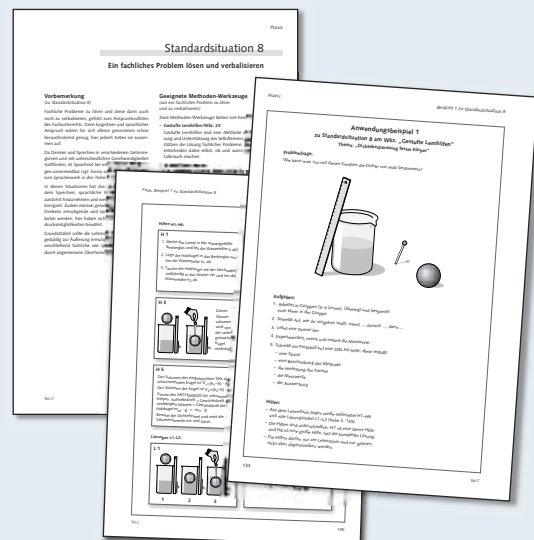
Praxis

Standardsituation 8

Ein fachliches Problem lösen und verbalisieren

Vorbemerkung
(zu Standardsituation 8)

Fachliche Probleme zu lösen und diese dann auch noch zu verbalisieren, gehört zum Anspruchsvollsten des Fachunterrichts. Denn kognitiver und sprachlicher Anspruch wären für sich allein genommen schon herausfordernd genug; hier jedoch treten sie zusammen auf.

Da Denken und Sprechen in verschiedenen Gehirnregionen und mit unterschiedlichen Geschwindigkeiten stattfinden, ist Sprechen bei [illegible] gar unvermeidbar (vgl. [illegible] zum Sprachenwelt in den Fächern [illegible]

In diesen Situationen hat das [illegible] dem Speicher; sprachliche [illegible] zunächst hinausziehen und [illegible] korrigiert. Zudem müssen gedanklich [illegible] Denkens einzubringen und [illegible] lasten werden; hier haben sich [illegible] druckmöglichkeiten bewährt.

Grundsätzlich sollte die Lehrkraft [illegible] gebung zur Äußerung ermutigen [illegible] anschließend fachlicher wie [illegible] durch ungenannte Überfor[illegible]

Teil C

Geeignete Methoden-Werkzeuge
(um ein fachliches Problem zu lösen und zu verbalisieren)

Zwei Methoden-Werkzeuge bieten sich hier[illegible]
– Gestufte Lernhilfen/Wkz. 23
Gestufte Lernhilfen sind eine Methode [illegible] nung und Unterstützung des Selbstlernens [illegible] stützen die Lösung fachlicher Probleme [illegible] entziehen dabei selbst, ob und wann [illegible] Gebrauch machen.

Praxis: Beispiel 1 zu Standardsituation 8

Hilfen H1–H6:

H 1
1. Stecke das Gewicht in den Messzylinder. Beobachte und lies den Wasserstand ab.
2. Lege den Holzkugel in das Becherglas und lies den Wasserstand ab.
3. Tauche die Holzkugel mit der Stecknadel vollständig in das Wasser ein und lies den Wasserstand ab.

H 3

Dieses Wasservolumen wird von der gebohrten Kugel verdrängt.

H 6
Das Volumen des angestochenen Teils der schwimmenden Kugel ist $V_1 = V_2 - V_1$.
Das Volumen der Kugel ist $V = V_3 - V_1$.
Wieviel des ARCHIMEDES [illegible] Körper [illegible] verdrängte Wassers = Gewichtskraft des Holzkugel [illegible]
Bestimme die Dichte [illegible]

Lösungen L1–L2:

L 1

1 2 3

Teil C

7-0

Praxis

Beispiel 1 zu Standardsituation 8

Anwendungsbeispiel 1
zu Standardsituation 8 am Wkz. „Gestufte Lernhilfen"
Thema: „Dichtebestimmung fester Körper"

Problemfrage:
Wie kann man mit einem Gewicht die Dichte von Holz bestimmen?

Aufgaben:
1. Arbeitet in Gruppen (2–4 Leute). Überlegt und besprecht eure Ideen in der Gruppe.
2. Wendet auf, wie ihr vorgehen wollt. Immer: „... danach ..., dann ...
3. Leitet eine Formel her.
4. Experimentiert, notiert und misst die Messwerte.
5. Schreibt ein Protokoll auf eine DIN A4 Seite. Dazu gehört:
– eine Skizze
– eine Beschreibung der Versuche
– die Herleitung der Formel
– die Messwerte
– die Auswertung

Hilfen:
– Auf dem Lehrertisch liegen sechs Hilfekarten H1–H6 und vier Lösungskarten L1–L2 (siehe S. 7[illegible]).
– Die Hilfen sind und nacheinander. Holt sie sich eine Hilfe und legt sie an eure Stelle, falls ihr bei der kompletten Lösung.
– Die Hilfen dürfen nur von Lehrerseite und nur gebeten, nicht aber abgeschrieben werden.

7-0

Teil C